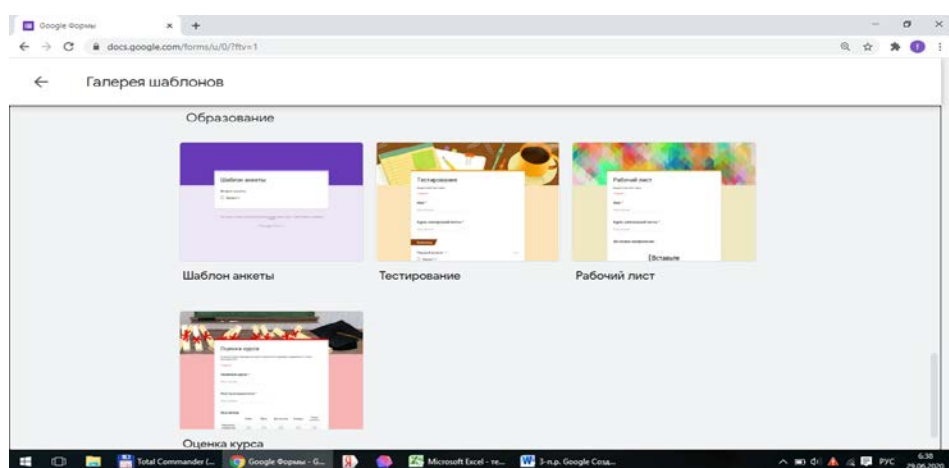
Google Формы
docs.google.com/forms/u/0/?ftv=1
Галерея шаблонов
Образование
Шаблон анкеты
Тестирование
Рабочий лист
Шаблон анкеты
Тестирование
Рабочий лист
Вставьте
Оценка курса
Оценка курса
Total Commander (...
Google Формы - G...
Microsoft Excel - те...
3-п.р. Google Созд...
РУС
6:38
29.06.2020